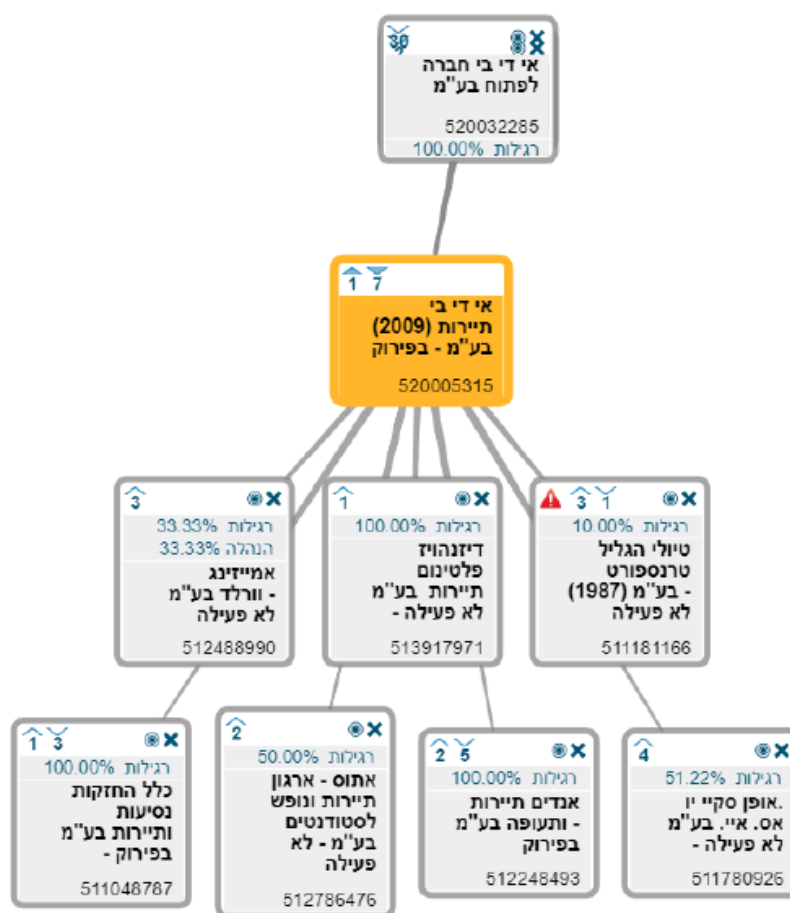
30
אי די בי חברה לפתוח בע"מ
520032285
רגילות 100.00%

1 7
אי די בי תיירות (2009) בע"מ - בפירוק
520005315

3
רגילות 33.33%
הנהלה 33.33%
אמייזינג - וורלד בע"מ לא פעילה
512488990

1
רגילות 100.00%
דיזנהויז פלטינום תיירות בע"מ לא פעילה -
513917971

3 1
רגילות 10.00%
טיולי הגליל טרנספורט - בע"מ (1987) לא פעילה
511181166

1 3
רגילות 100.00%
כלל החזקות נסיעות ותיירות בע"מ בפירוק -
511048787

2
רגילות 50.00%
אתוס - ארגון תיירות ונופש לסטודנטים בע"מ - לא פעילה
512786476

2 5
רגילות 100.00%
אנדים תיירות - ותעופה בע"מ בפירוק
512248493

4
רגילות 51.22%
.אופן סקיי יו אס. איי. בע"מ לא פעילה -
511780926